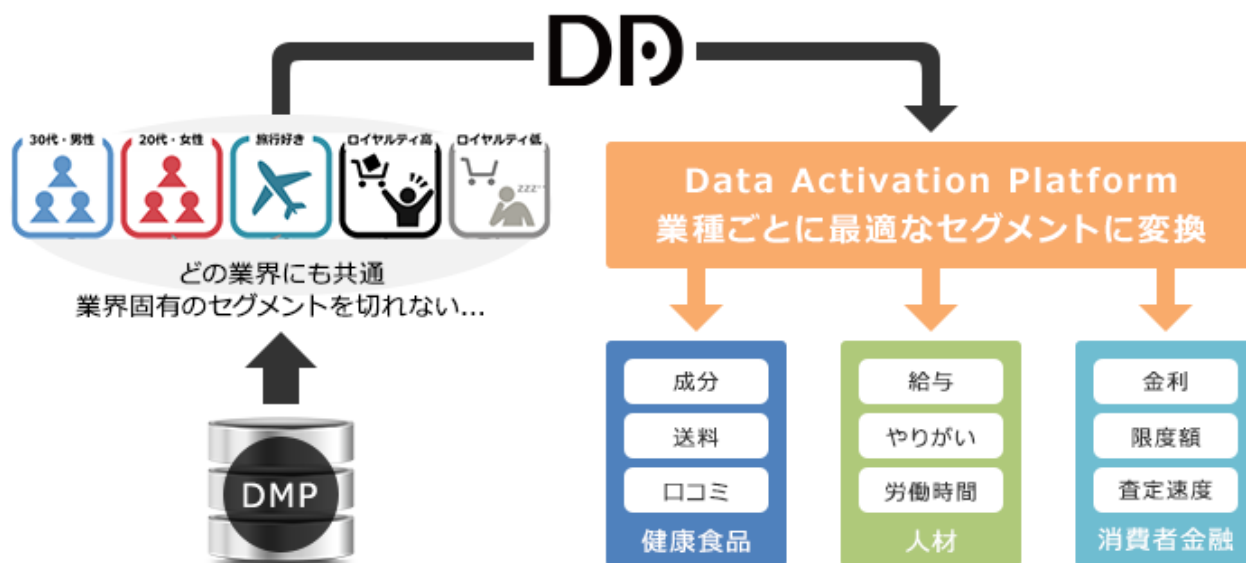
DP

30代・男性
20代・女性
旅行好き
ロイヤルティ高
ロイヤルティ低
zzz

どの業界にも共通
業界固有のセグメントを切れない...

DMP

Data Activation Platform
業種ごとに最適なセグメントに変換

成分
送料
口コミ
健康食品

給与
やりがい
労働時間
人材

金利
限度額
査定速度
消費者金融